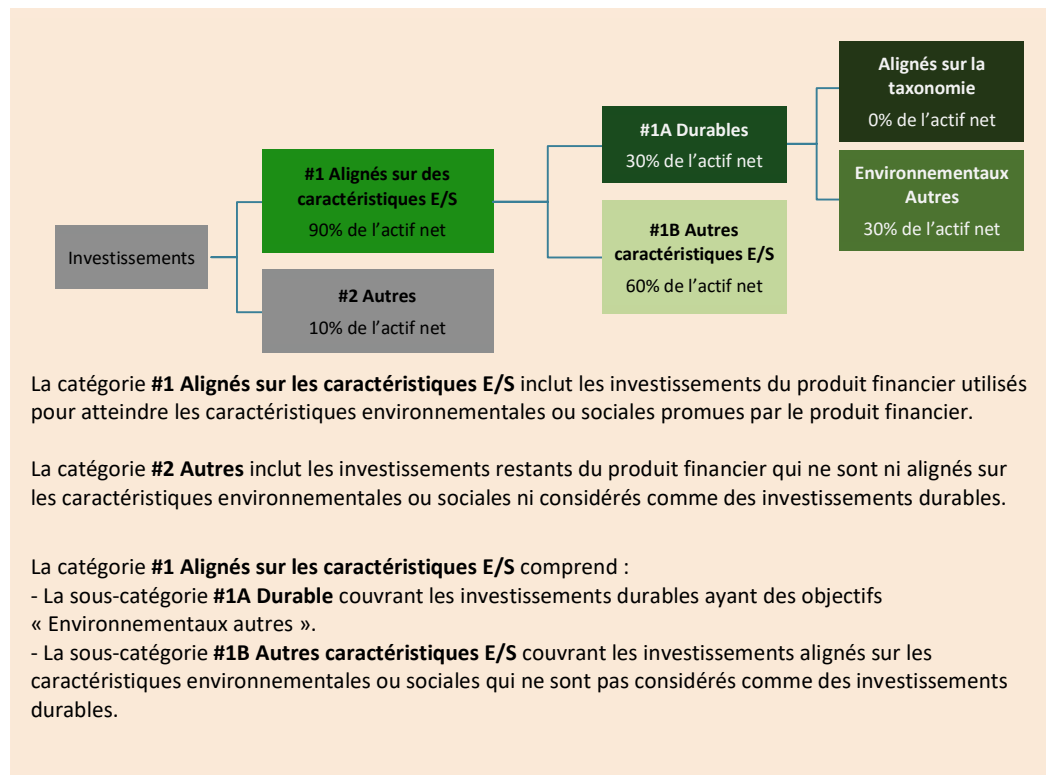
Investissements

**#1 Alignés sur des caractéristiques E/S**
90% de l'actif net

**#2 Autres**
10% de l'actif net

**#1A Durables**
30% de l'actif net

**#1B Autres caractéristiques E/S**
60% de l'actif net

**Alignés sur la taxonomie**
0% de l'actif net

**Environnementaux Autres**
30% de l'actif net

La catégorie **#1 Alignés sur les caractéristiques E/S** inclut les investissements du produit financier utilisés pour atteindre les caractéristiques environnementales ou sociales promues par le produit financier.

La catégorie **#2 Autres** inclut les investissements restants du produit financier qui ne sont ni alignés sur les caractéristiques environnementales ou sociales ni considérés comme des investissements durables.

La catégorie **#1 Alignés sur les caractéristiques E/S** comprend :
- La sous-catégorie **#1A Durable** couvrant les investissements durables ayant des objectifs « Environnementaux autres ».
- La sous-catégorie **#1B Autres caractéristiques E/S** couvrant les investissements alignés sur les caractéristiques environnementales ou sociales qui ne sont pas considérés comme des investissements durables.